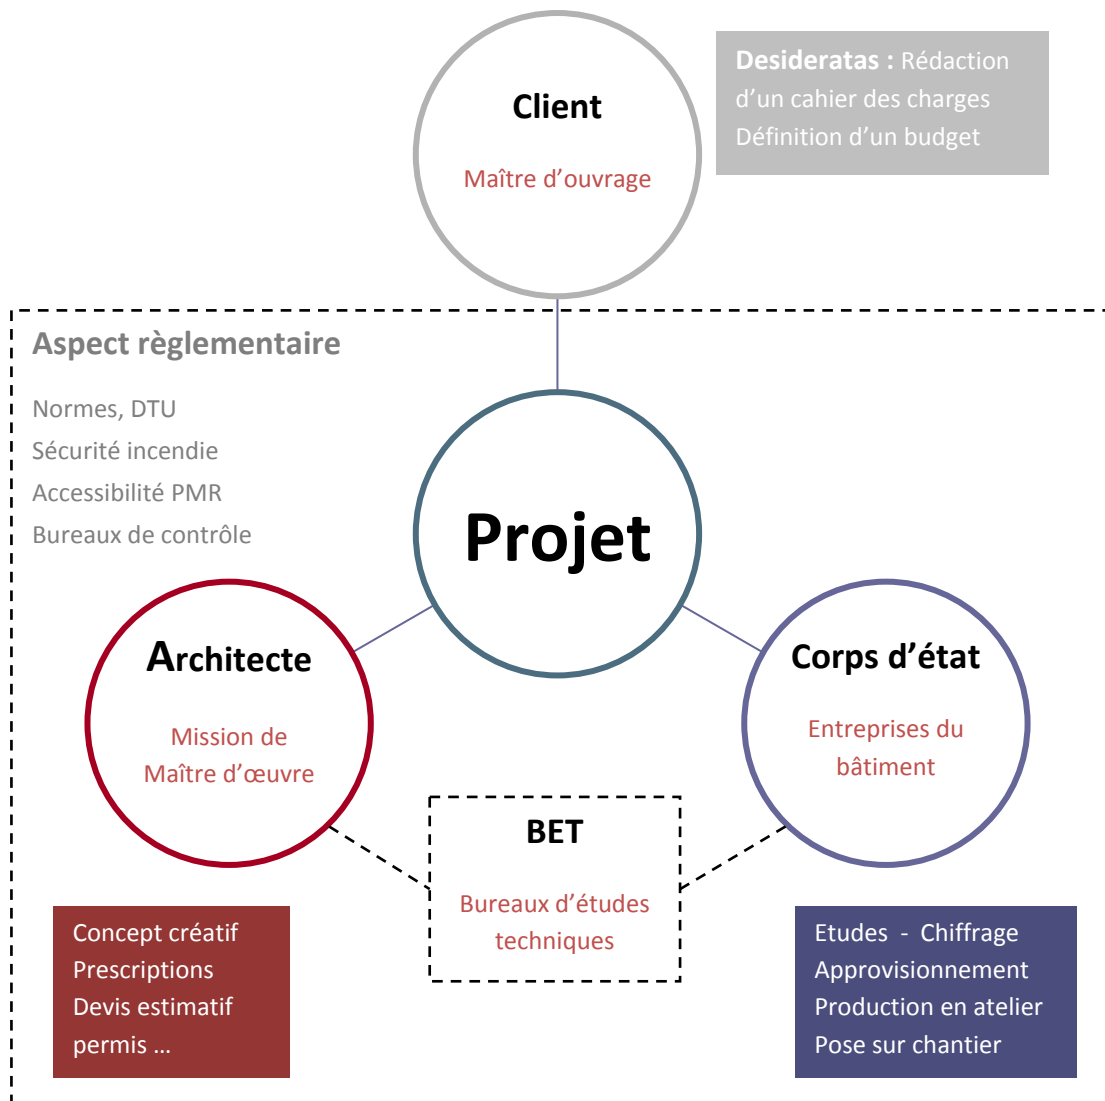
Client

Maître d'ouvrage

Desideratas : Rédaction d'un cahier des charges
Définition d'un budget

Aspect règlementaire

Normes, DTU
Sécurité incendie
Accessibilité PMR
Bureaux de contrôle

Projet

Architecte

Mission de Maître d'œuvre

Corps d'état

Entreprises du bâtiment

BET

Bureaux d'études techniques

Concept créatif
Prescriptions
Devis estimatif
permis …

Etudes - Chiffrage
Approvisionnement
Production en atelier
Pose sur chantier